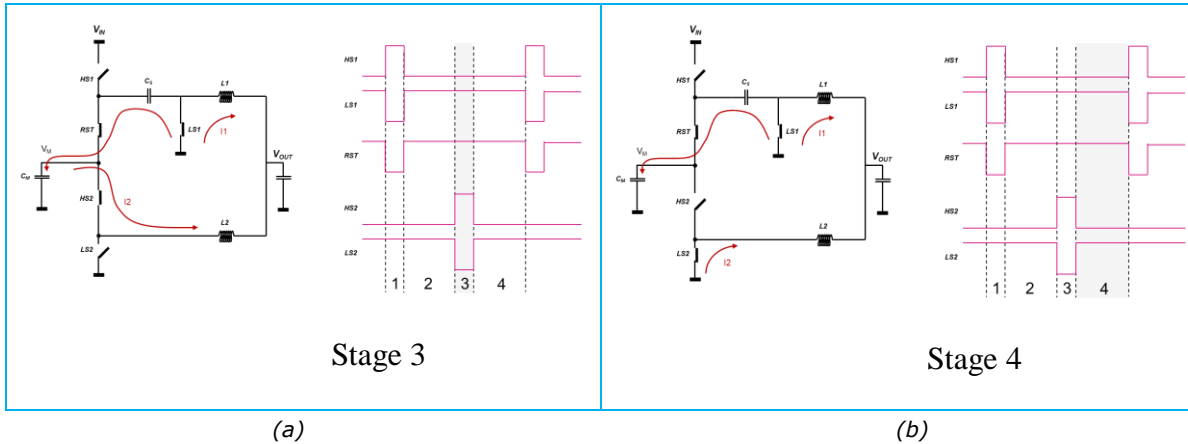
$V_{IN}$
HS1
$C_S$
L1
RST
LS1
I1
$V_M$
$V_{OUT}$
$C_M$
HS2
I2
L2
LS2

HS1
LS1
RST
HS2
LS2
1 2 3 4

Stage 3

$V_{IN}$
HS1
$C_S$
L1
RST
LS1
I1
$V_M$
$V_{OUT}$
$C_M$
HS2
L2
LS2
I2

HS1
LS1
RST
HS2
LS2
1 2 3 4

Stage 4

(a)

(b)